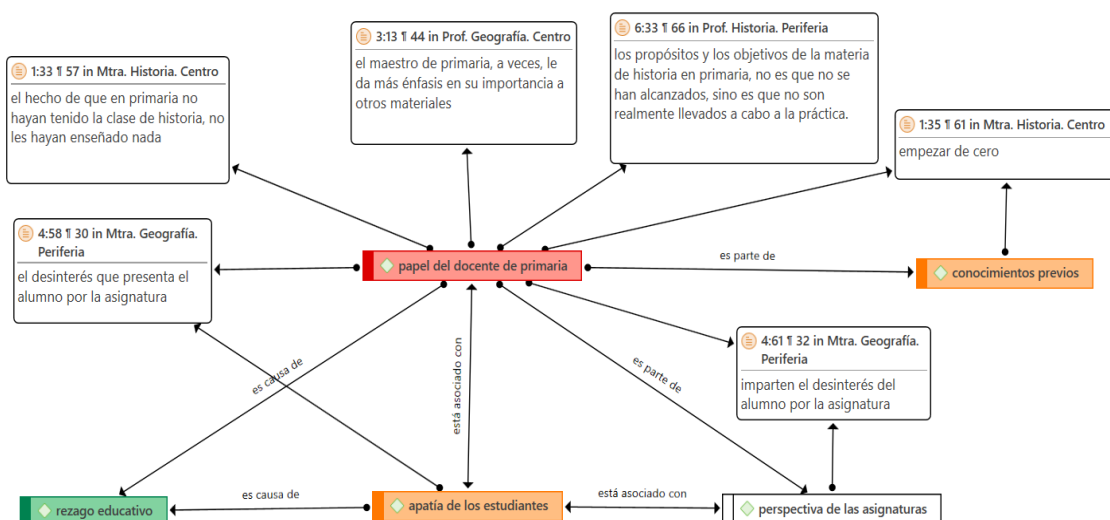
3:13 ¶ 44 in Prof. Geografía. Centro
el maestro de primaria, a veces, le da más énfasis en su importancia a otros materiales

6:33 ¶ 66 in Prof. Historia. Periferia
los propósitos y los objetivos de la materia de historia en primaria, no es que no se han alcanzados, sino es que no son realmente llevados a cabo a la práctica.

1:33 ¶ 57 in Mtra. Historia. Centro
el hecho de que en primaria no hayan tenido la clase de historia, no les hayan enseñado nada

1:35 ¶ 61 in Mtra. Historia. Centro
empezar de cero

4:58 ¶ 30 in Mtra. Geografía. Periferia
el desinterés que presenta el alumno por la asignatura

papel del docente de primaria

es parte de

conocimientos previos

4:61 ¶ 32 in Mtra. Geografía. Periferia
imparten el desinterés del alumno por la asignatura

es causa de

está asociado con

es parte de

rezago educativo

es causa de

apatía de los estudiantes

está asociado con

perspectiva de las asignaturas